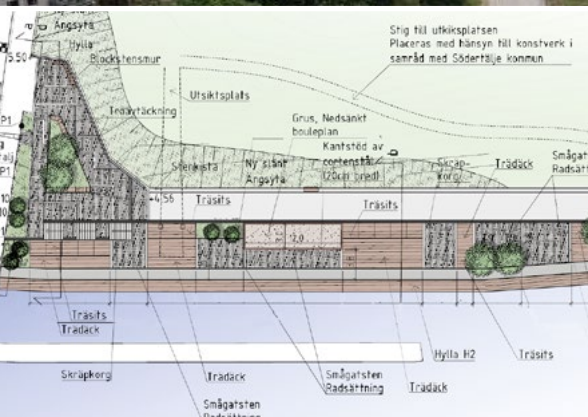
Ängsyta
Hylla
Blockstensmur
5.50
P1
P1
Utsiktsplats
Träavtäckning
Stig till utkiksplatsen
Placeras med hänsyn till konstverk i samråd med Södertälje kommun
Grus, Nedsänkt bouleplan
Kantstöd av cortenstål (20cm bred)
Skräpkorg
Trädäck
Smågatsten
Radsättning
Stenkista
Ny slänt Ängsyta
4.56
Träsits
Träsits
2.0
Träsits
Trädäck
Skräpkorg
Trädäck
Smågatsten
Radsättning
Smågatsten
Radsättning
Trädäck
Hylla H2
Träsits